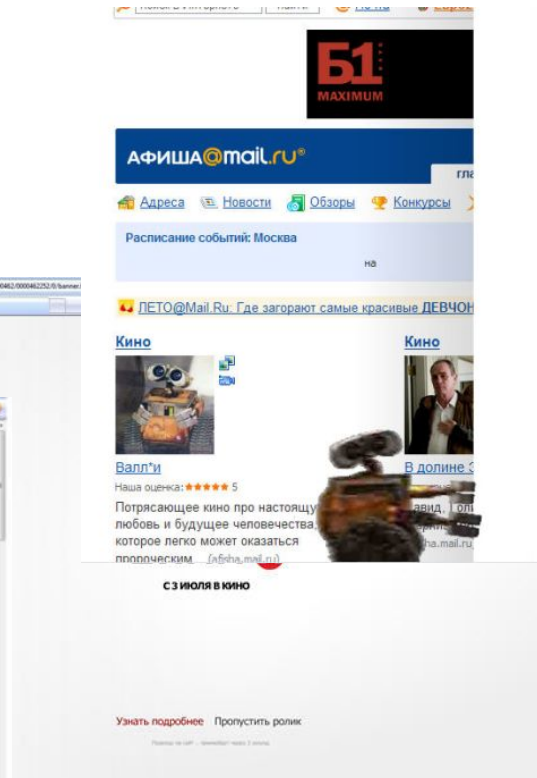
Б1
MAXIMUM

АФИША@mail.ru®

гла

Адреса Новости Обзоры Конкурсы

Расписание событий: Москва

на

ЛЕТО@Mail.Ru: Где загорают самые красивые ДЕВЧОН

Кино

Валл*и
Наша оценка: ★★★★★ 5
Потрясающее кино про настоящу любовь и будущее человечества, которое легко может оказаться пророческим. (afisha.mail.ru)

Кино

В долине З

С 3 ИЮЛЯ В КИНО

Узнать подробнее Пропустить ролик

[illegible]